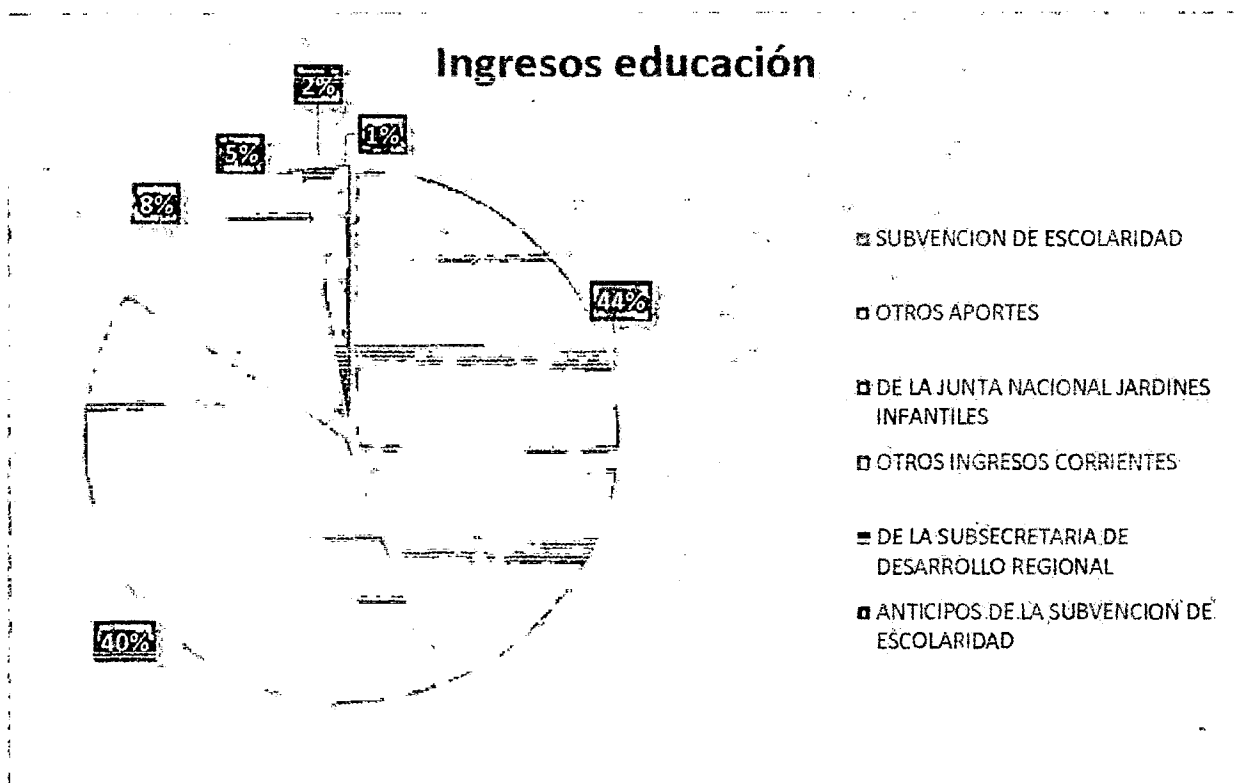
Ingresos educación

2%

1%

5%

8%

44%

40%

SUBVENCION DE ESCOLARIDAD

OTROS APORTES

DE LA JUNTA NACIONAL JARDINES INFANTILES

OTROS INGRESOS CORRIENTES

DE LA SUBSECRETARIA DE DESARROLLO REGIONAL

ANTICIPOS DE LA SUBVENCION DE ESCOLARIDAD